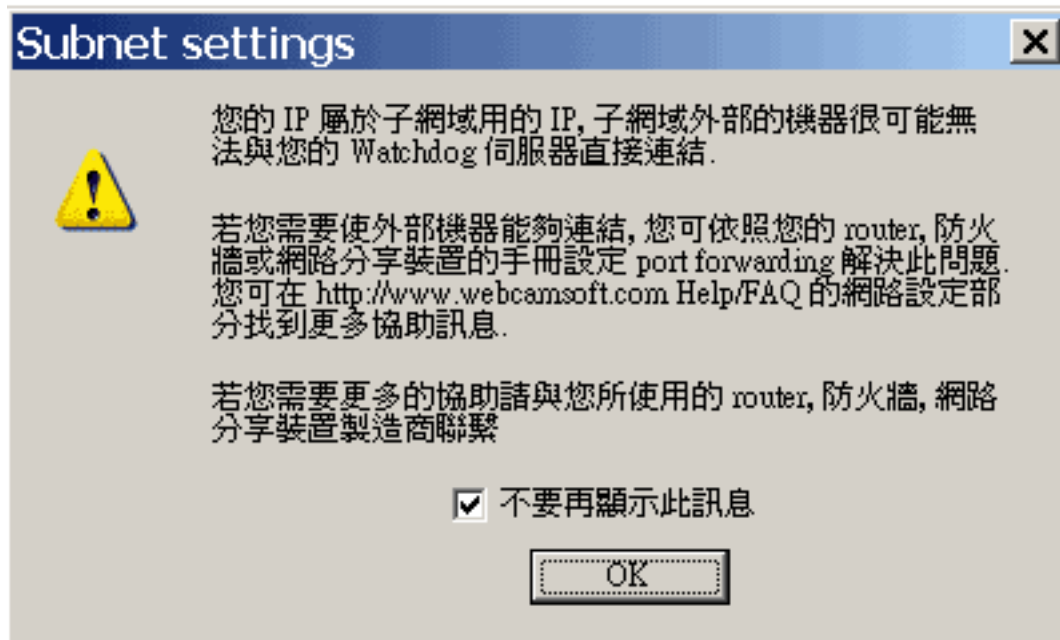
Subnet settings

您的 IP 屬於子網域用的 IP, 子網域外部的機器很可能無法與您的 Watchdog 伺服器直接連結.

若您需要使外部機器能夠連結, 您可依照您的 router, 防火牆或網路分享裝置的手冊設定 port forwarding 解決此問題. 您可在 http://www.webcamsoft.com Help/FAQ 的網路設定部分找到更多協助訊息.

若您需要更多的協助請與您所使用的 router, 防火牆, 網路分享裝置製造商聯繫

不要再顯示此訊息

OK